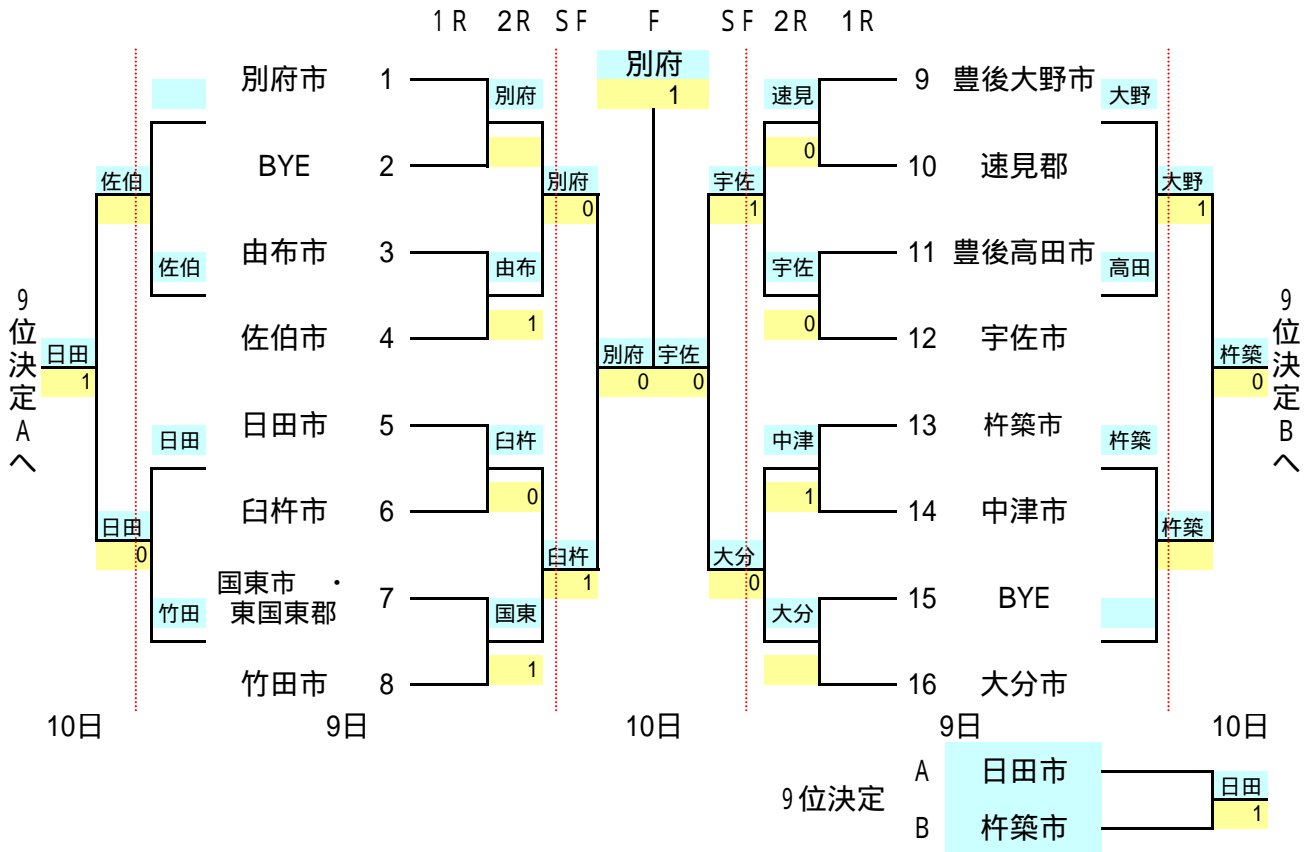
1R　2R　SF　F　SF　2R　1R

別府
1

別府市 1
BYE 2
由布市 3
佐伯市 4
日田市 5
臼杵市 6
国東市・東国東郡 7
竹田市 8

別府
由布
1
臼杵
0
国東
1

別府
0
臼杵
1

別府 0
宇佐 0

佐伯
佐伯
日田
日田
0
日田
1

9位決定Aへ

9 豊後大野市
10 速見郡
11 豊後高田市
12 宇佐市
13 杵築市
14 中津市
15 BYE
16 大分市

速見
0
宇佐
0
中津
1
大分

宇佐
1
大分
0

大野
大野
1
高田
杵築
杵築
杵築
0

9位決定Bへ

10日　9日　10日　9日　10日

9位決定
A 日田市
B 杵築市
日田
1